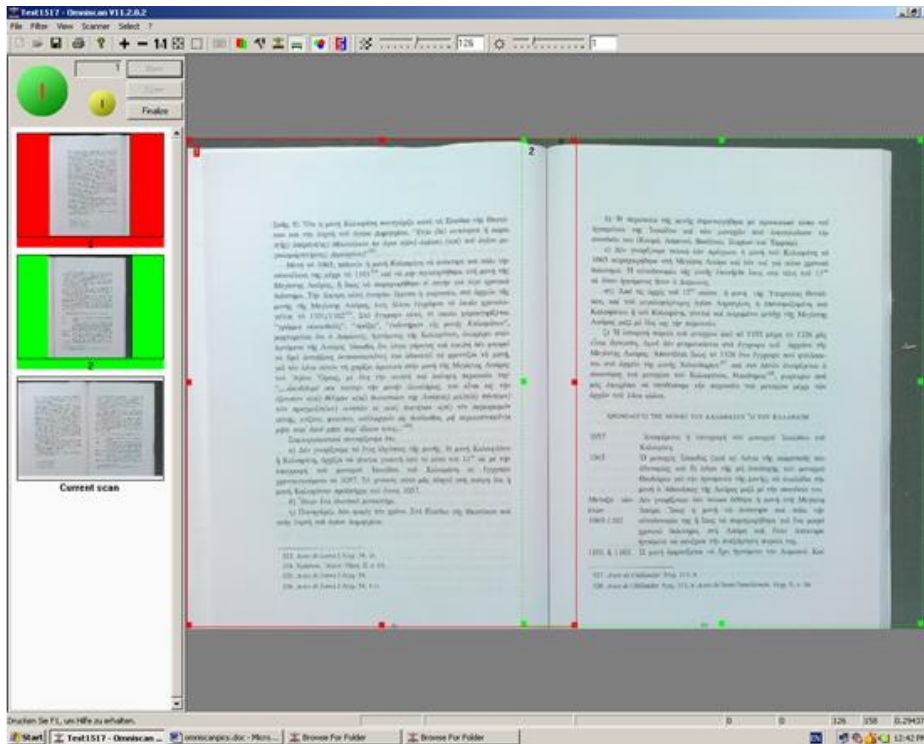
Test1517 - Omniscan V11.2.0.2
File Filter View Scanner Select ?
126
1
1
Next
Finalize
1
2
Current scan
1
2
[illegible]
ΧΡΟΝΟΛΟΓΙΟ ΤΗΣ ΜΟΝΗΣ ΤΟΥ ΚΑΛΛΙΠΑΤΟΥ Ή ΤΟΥ ΚΑΛΛΙΣΤΟΥ
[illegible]
Drucken Sie F1, um Hilfe zu erhalten.
0
0
126
158
0,2943
Start
Test1517 - Omniscan ...
omniscanpics.doc - Micro...
Browse For Folder
Browse For Folder
EN
12:42 PM